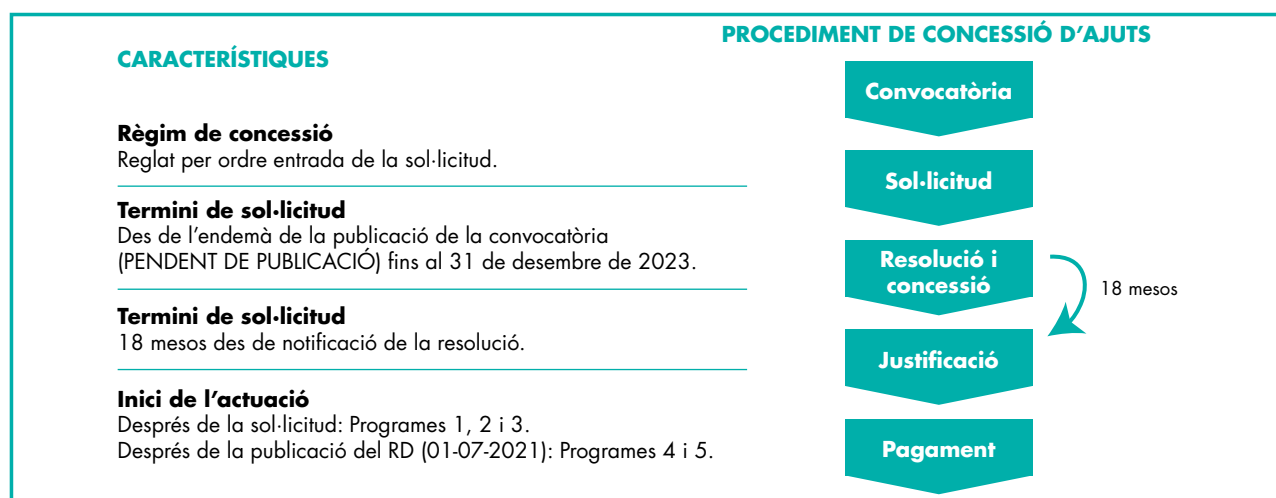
CARACTERÍSTIQUES

Règim de concessió
Reglat per ordre entrada de la sol·licitud.

Termini de sol·licitud
Des de l'endemà de la publicació de la convocatòria (PENDENT DE PUBLICACIÓ) fins al 31 de desembre de 2023.

Termini de sol·licitud
18 mesos des de notificació de la resolució.

Inici de l'actuació
Després de la sol·licitud: Programes 1, 2 i 3.
Després de la publicació del RD (01-07-2021): Programes 4 i 5.

PROCEDIMENT DE CONCESSIÓ D'AJUTS

Convocatòria

Sol·licitud

Resolució i concessió

18 mesos

Justificació

Pagament